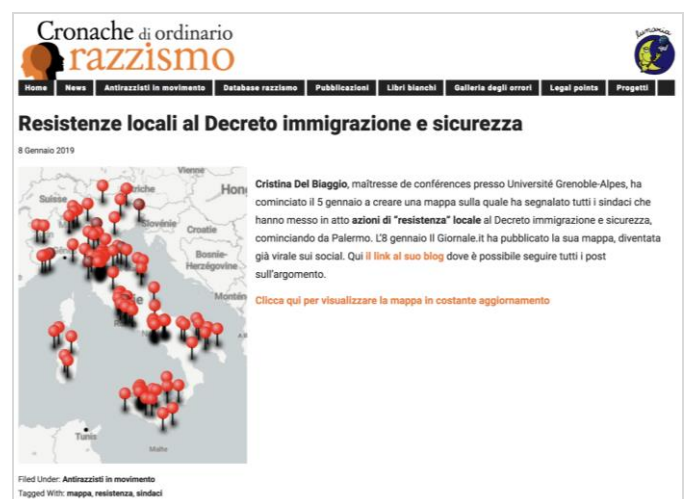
Cronache di ordinario razzismo

lunaria

Home | News | Antirazzisti in movimento | Database razzismo | Pubblicazioni | Libri bianchi | Galleria degli orrori | Legal points | Progetti

Resistenze locali al Decreto immigrazione e sicurezza

8 Gennaio 2019

Vienna
Autriche
Hon
Slovénie
Croatie
Bosnie-Herzégovine
Tunis

Cristina Del Biaggio, maîtresse de conférences presso Université Grenoble-Alpes, ha cominciato il 5 gennaio a creare una mappa sulla quale ha segnalato tutti i sindaci che hanno messo in atto azioni di "resistenza" locale al Decreto immigrazione e sicurezza, cominciando da Palermo. L'8 gennaio Il Giornale.it ha pubblicato la sua mappa, diventata già virale sui social. Qui il link al suo blog dove è possibile seguire tutti i post sull'argomento.

Clicca qui per visualizzare la mappa in costante aggiornamento

Filed Under: Antirazzisti in movimento
Tagged With: mappa, resistenza, sindaci